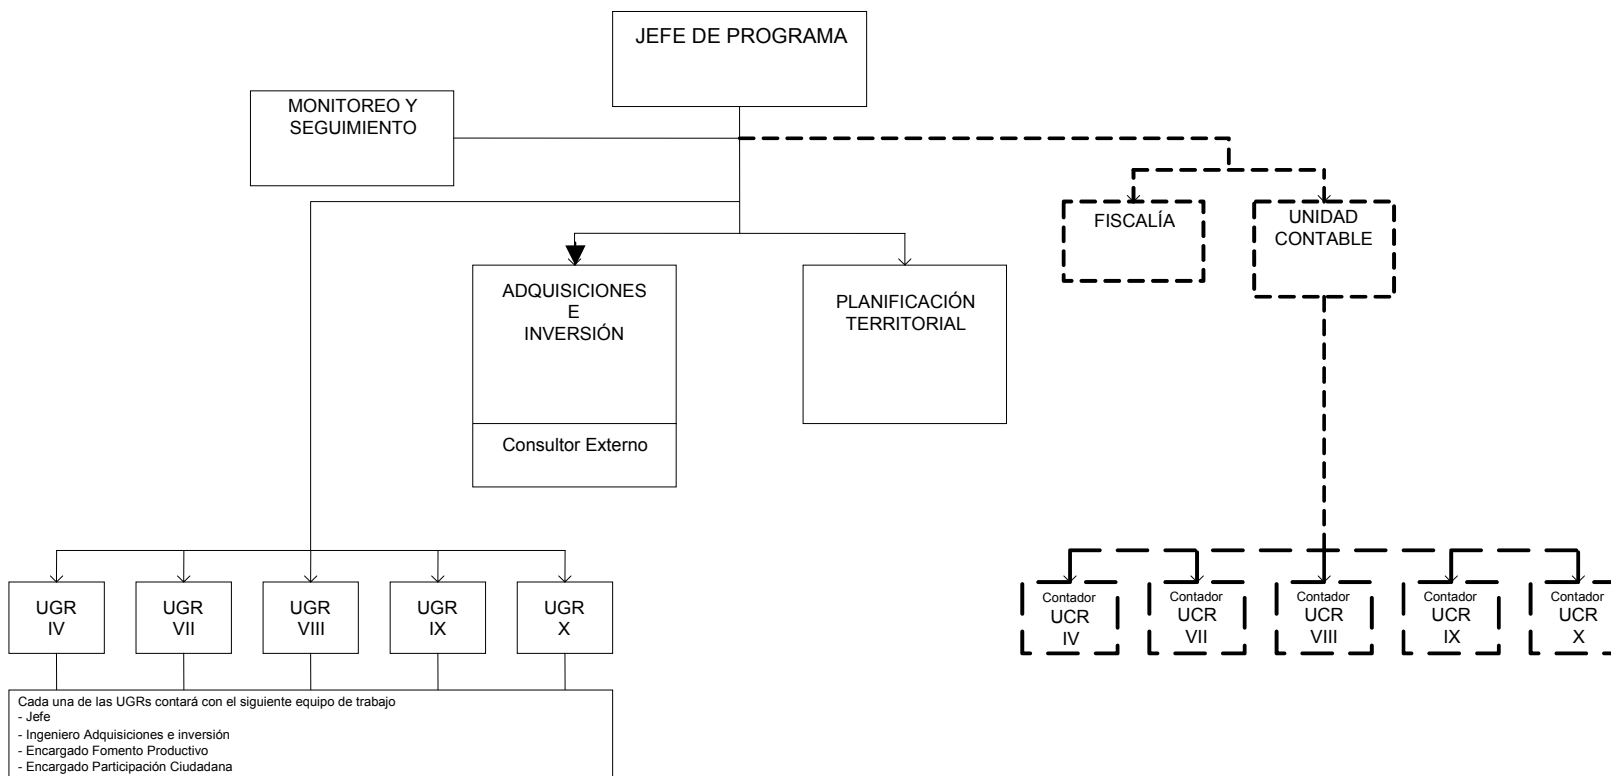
JEFE DE PROGRAMA

MONITOREO Y SEGUIMIENTO

FISCALÍA

UNIDAD CONTABLE

ADQUISICIONES E INVERSIÓN

Consultor Externo

PLANIFICACIÓN TERRITORIAL

UGR IV

UGR VII

UGR VIII

UGR IX

UGR X

Contador UCR IV

Contador UCR VII

Contador UCR VIII

Contador UCR IX

Contador UCR X

Cada una de las UGRs contará con el siguiente equipo de trabajo
- Jefe
- Ingeniero Adquisiciones e inversión
- Encargado Fomento Productivo
- Encargado Participación Ciudadana